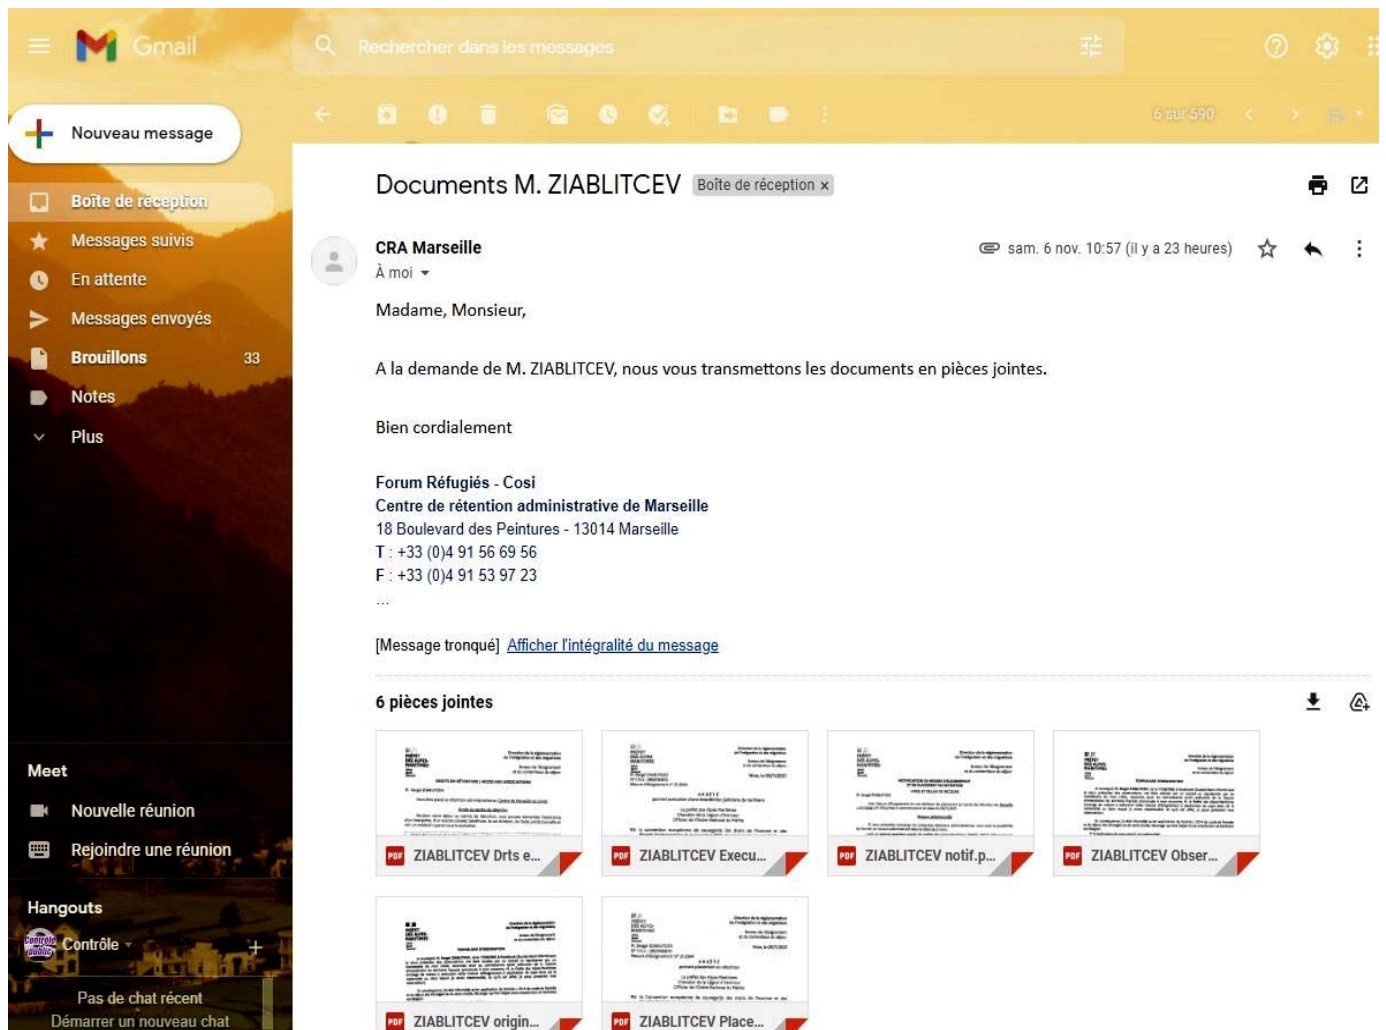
Gmail

Rechercher dans les messages

Nouveau message

Boîte de réception
Messages suivis
En attente
Messages envoyés
Brouillons 33
Notes
Plus

Meet
Nouvelle réunion
Rejoindre une réunion

Hangouts
Contrôle
Pas de chat récent
Démarrer un nouveau chat

6 sur 590

Documents M. ZIABLITCEV Boîte de réception ×

CRA Marseille
À moi
sam. 6 nov. 10:57 (il y a 23 heures)

Madame, Monsieur,

A la demande de M. ZIABLITCEV, nous vous transmettons les documents en pièces jointes.

Bien cordialement

Forum Réfugiés - Cosi
Centre de rétention administrative de Marseille
18 Boulevard des Peintures - 13014 Marseille
T : +33 (0)4 91 56 69 56
F : +33 (0)4 91 53 97 23
...

[Message tronqué] Afficher l'intégralité du message

6 pièces jointes

PDF ZIABLITCEV Drts e...
PDF ZIABLITCEV Execu...
PDF ZIABLITCEV notif.p...
PDF ZIABLITCEV Obser...
PDF ZIABLITCEV origin...
PDF ZIABLITCEV Place...